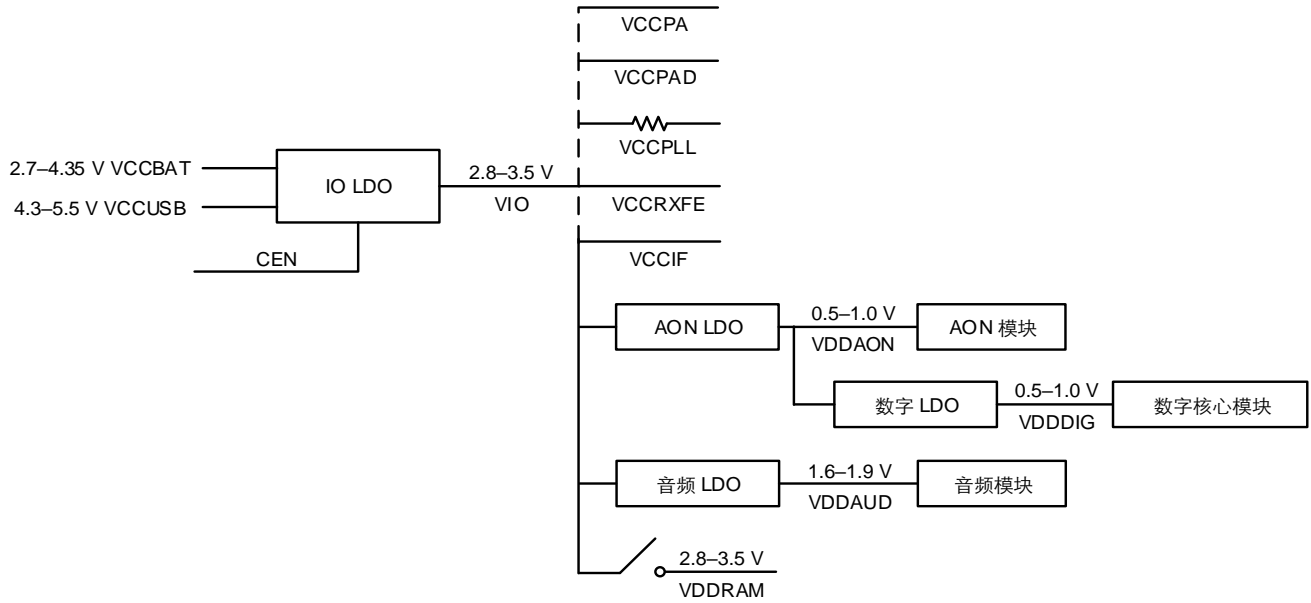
VCCPA

VCCPAD

VCCPLL

2.7–4.35 V VCCBAT

4.3–5.5 V VCCUSB

IO LDO

2.8–3.5 V

VIO

VCCRXFE

CEN

VCCIF

AON LDO

0.5–1.0 V

VDDAON

AON 模块

数字 LDO

0.5–1.0 V

VDDDIG

数字核心模块

音频 LDO

1.6–1.9 V

VDDAUD

音频模块

2.8–3.5 V

VDDRAM